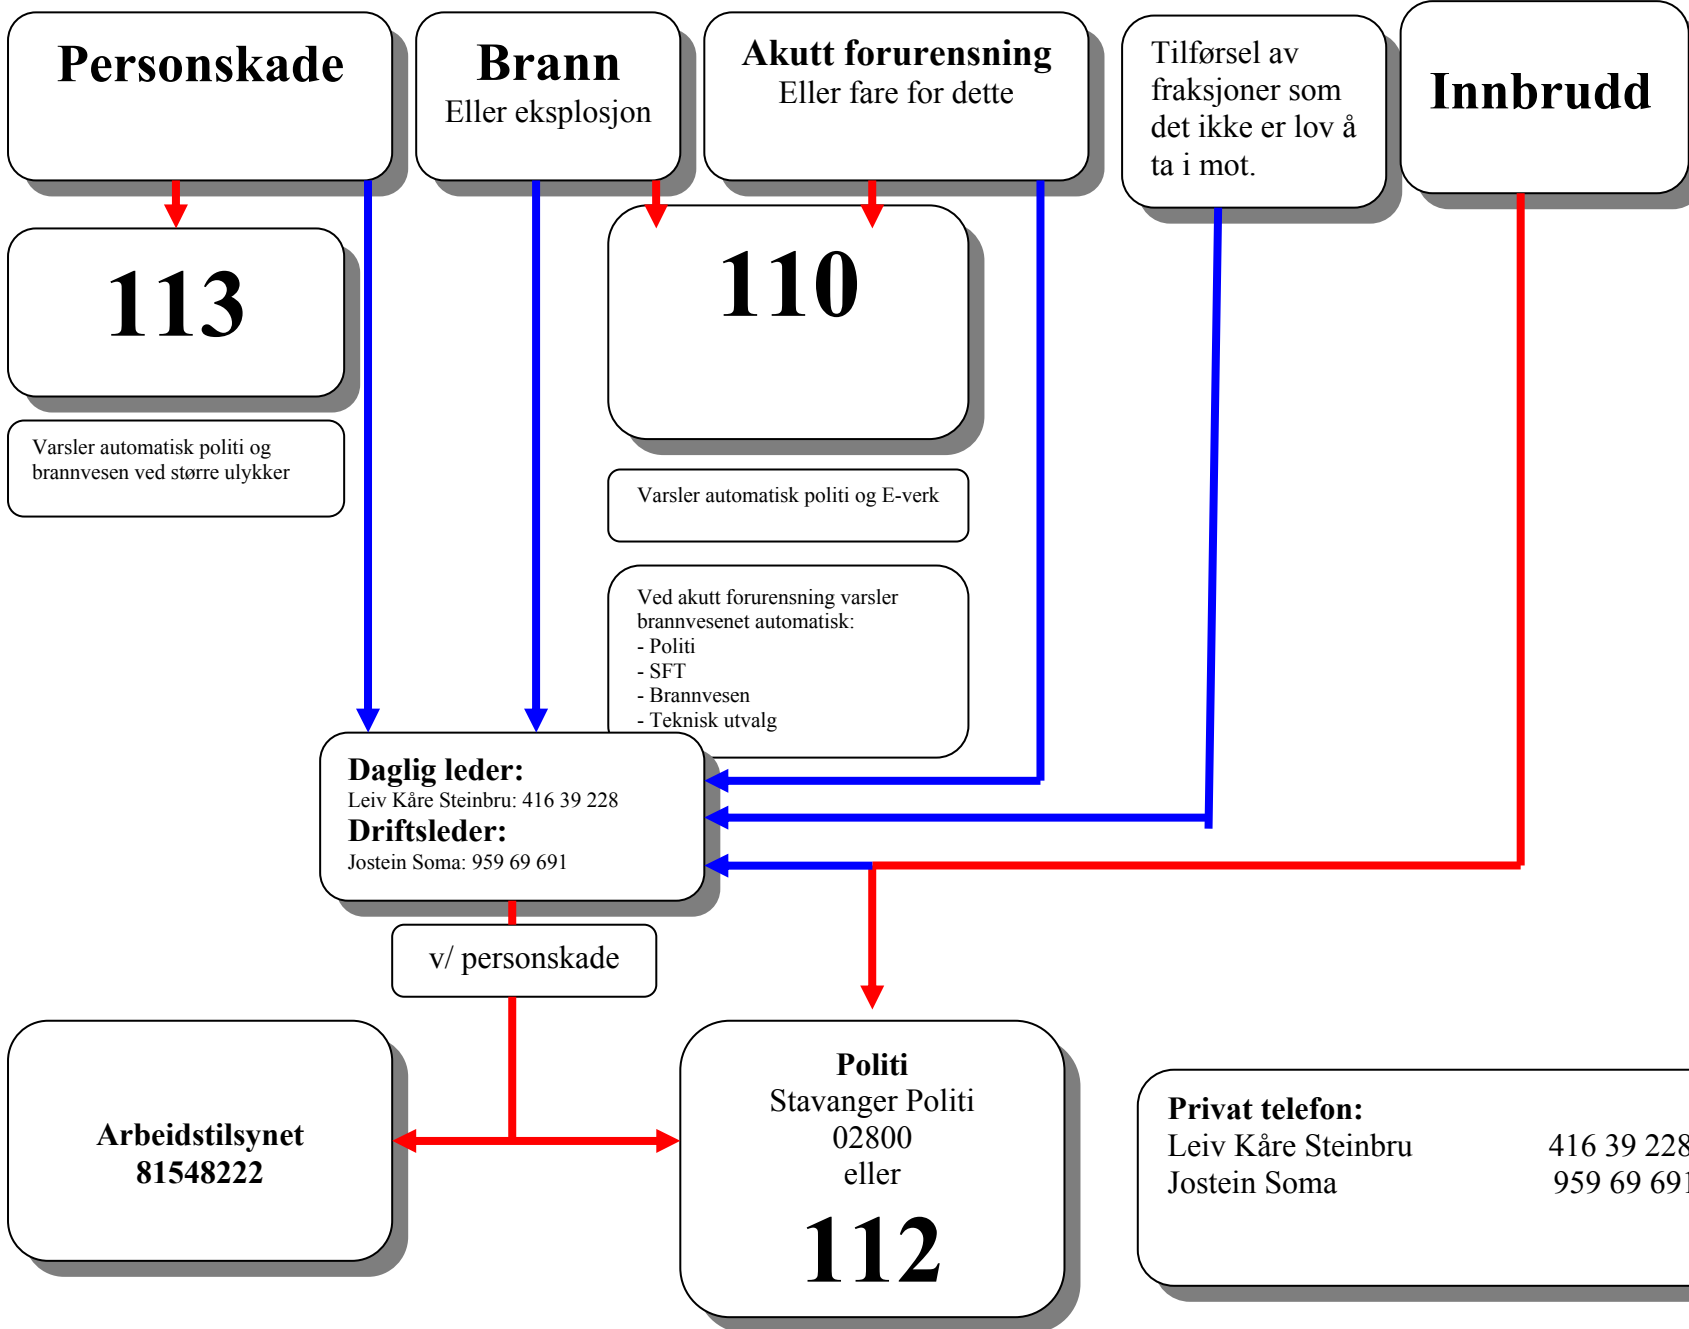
Personskade

Brann
Eller eksplosjon

Akutt forurensning
Eller fare for dette

Tilførsel av fraksjoner som det ikke er lov å ta i mot.

Innbrudd

113

Varsler automatisk politi og brannvesen ved større ulykker

110

Varsler automatisk politi og E-verk

Ved akutt forurensning varsler brannvesenet automatisk:
- Politi
- SFT
- Brannvesen
- Teknisk utvalg

Daglig leder:
Leiv Kåre Steinbru: 416 39 228
Driftsleder:
Jostein Soma: 959 69 691

v/ personskade

Arbeidstilsynet
81548222

Politi
Stavanger Politi
02800
eller
112

Privat telefon:
Leiv Kåre Steinbru 416 39 228
Jostein Soma 959 69 691